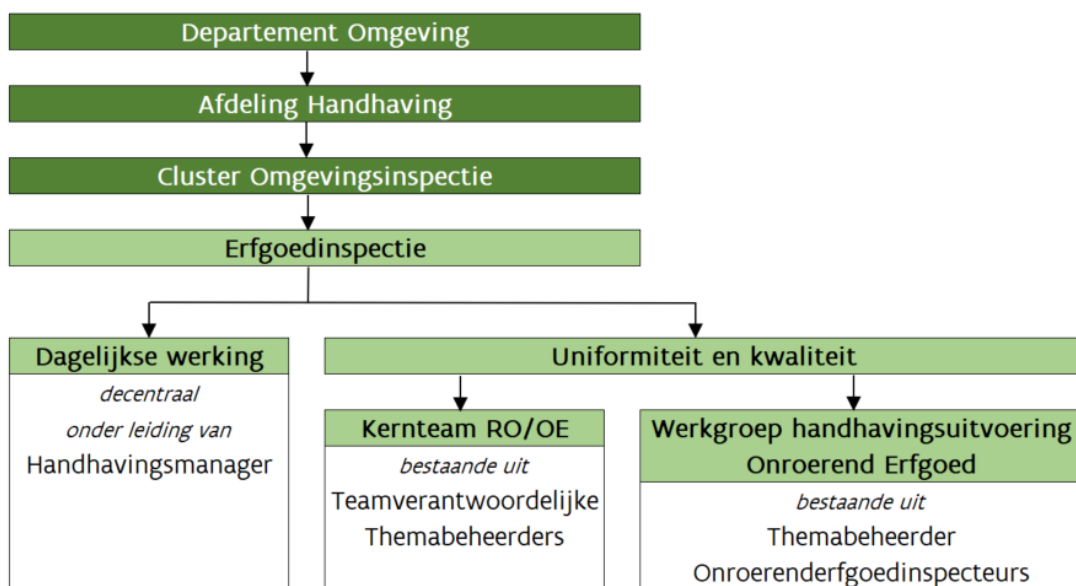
Departement Omgeving

Afdeling Handhaving

Cluster Omgevingsinspectie

Erfgoedinspectie

Dagelijkse werking

*decentraal*

*onder leiding van*

Handhavingsmanager

Uniformiteit en kwaliteit

Kernteam RO/OE

*bestaande uit*

Teamverantwoordelijke

Themabeheerders

Werkgroep handhavingsuitvoering Onroerend Erfgoed

*bestaande uit*

Themabeheerder

Onroerenderfgoedinspecteurs